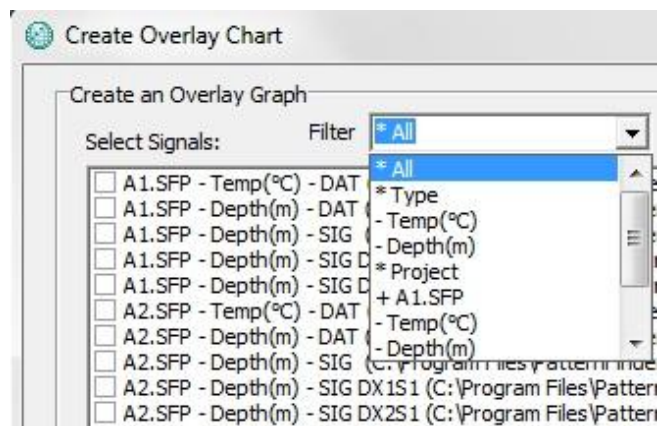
Create Overlay Chart

Create an Overlay Graph

Select Signals:

Filter * All

* All
* Type
- Temp(°C)
- Depth(m)
* Project
+ A1.SFP
- Temp(°C)
- Depth(m)

A1.SFP - Temp(°C) - DAT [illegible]
A1.SFP - Depth(m) - DAT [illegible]
A1.SFP - Depth(m) - SIG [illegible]
A1.SFP - Depth(m) - SIG D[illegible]
A1.SFP - Depth(m) - SIG D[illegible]
A2.SFP - Temp(°C) - DAT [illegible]
A2.SFP - Depth(m) - DAT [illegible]
A2.SFP - Depth(m) - SIG (C:\Program Files\Pattern Inde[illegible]
A2.SFP - Depth(m) - SIG DX1S1 (C:\Program Files\Patter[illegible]
A2.SFP - Depth(m) - SIG DX2S1 (C:\Program Files\Patter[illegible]